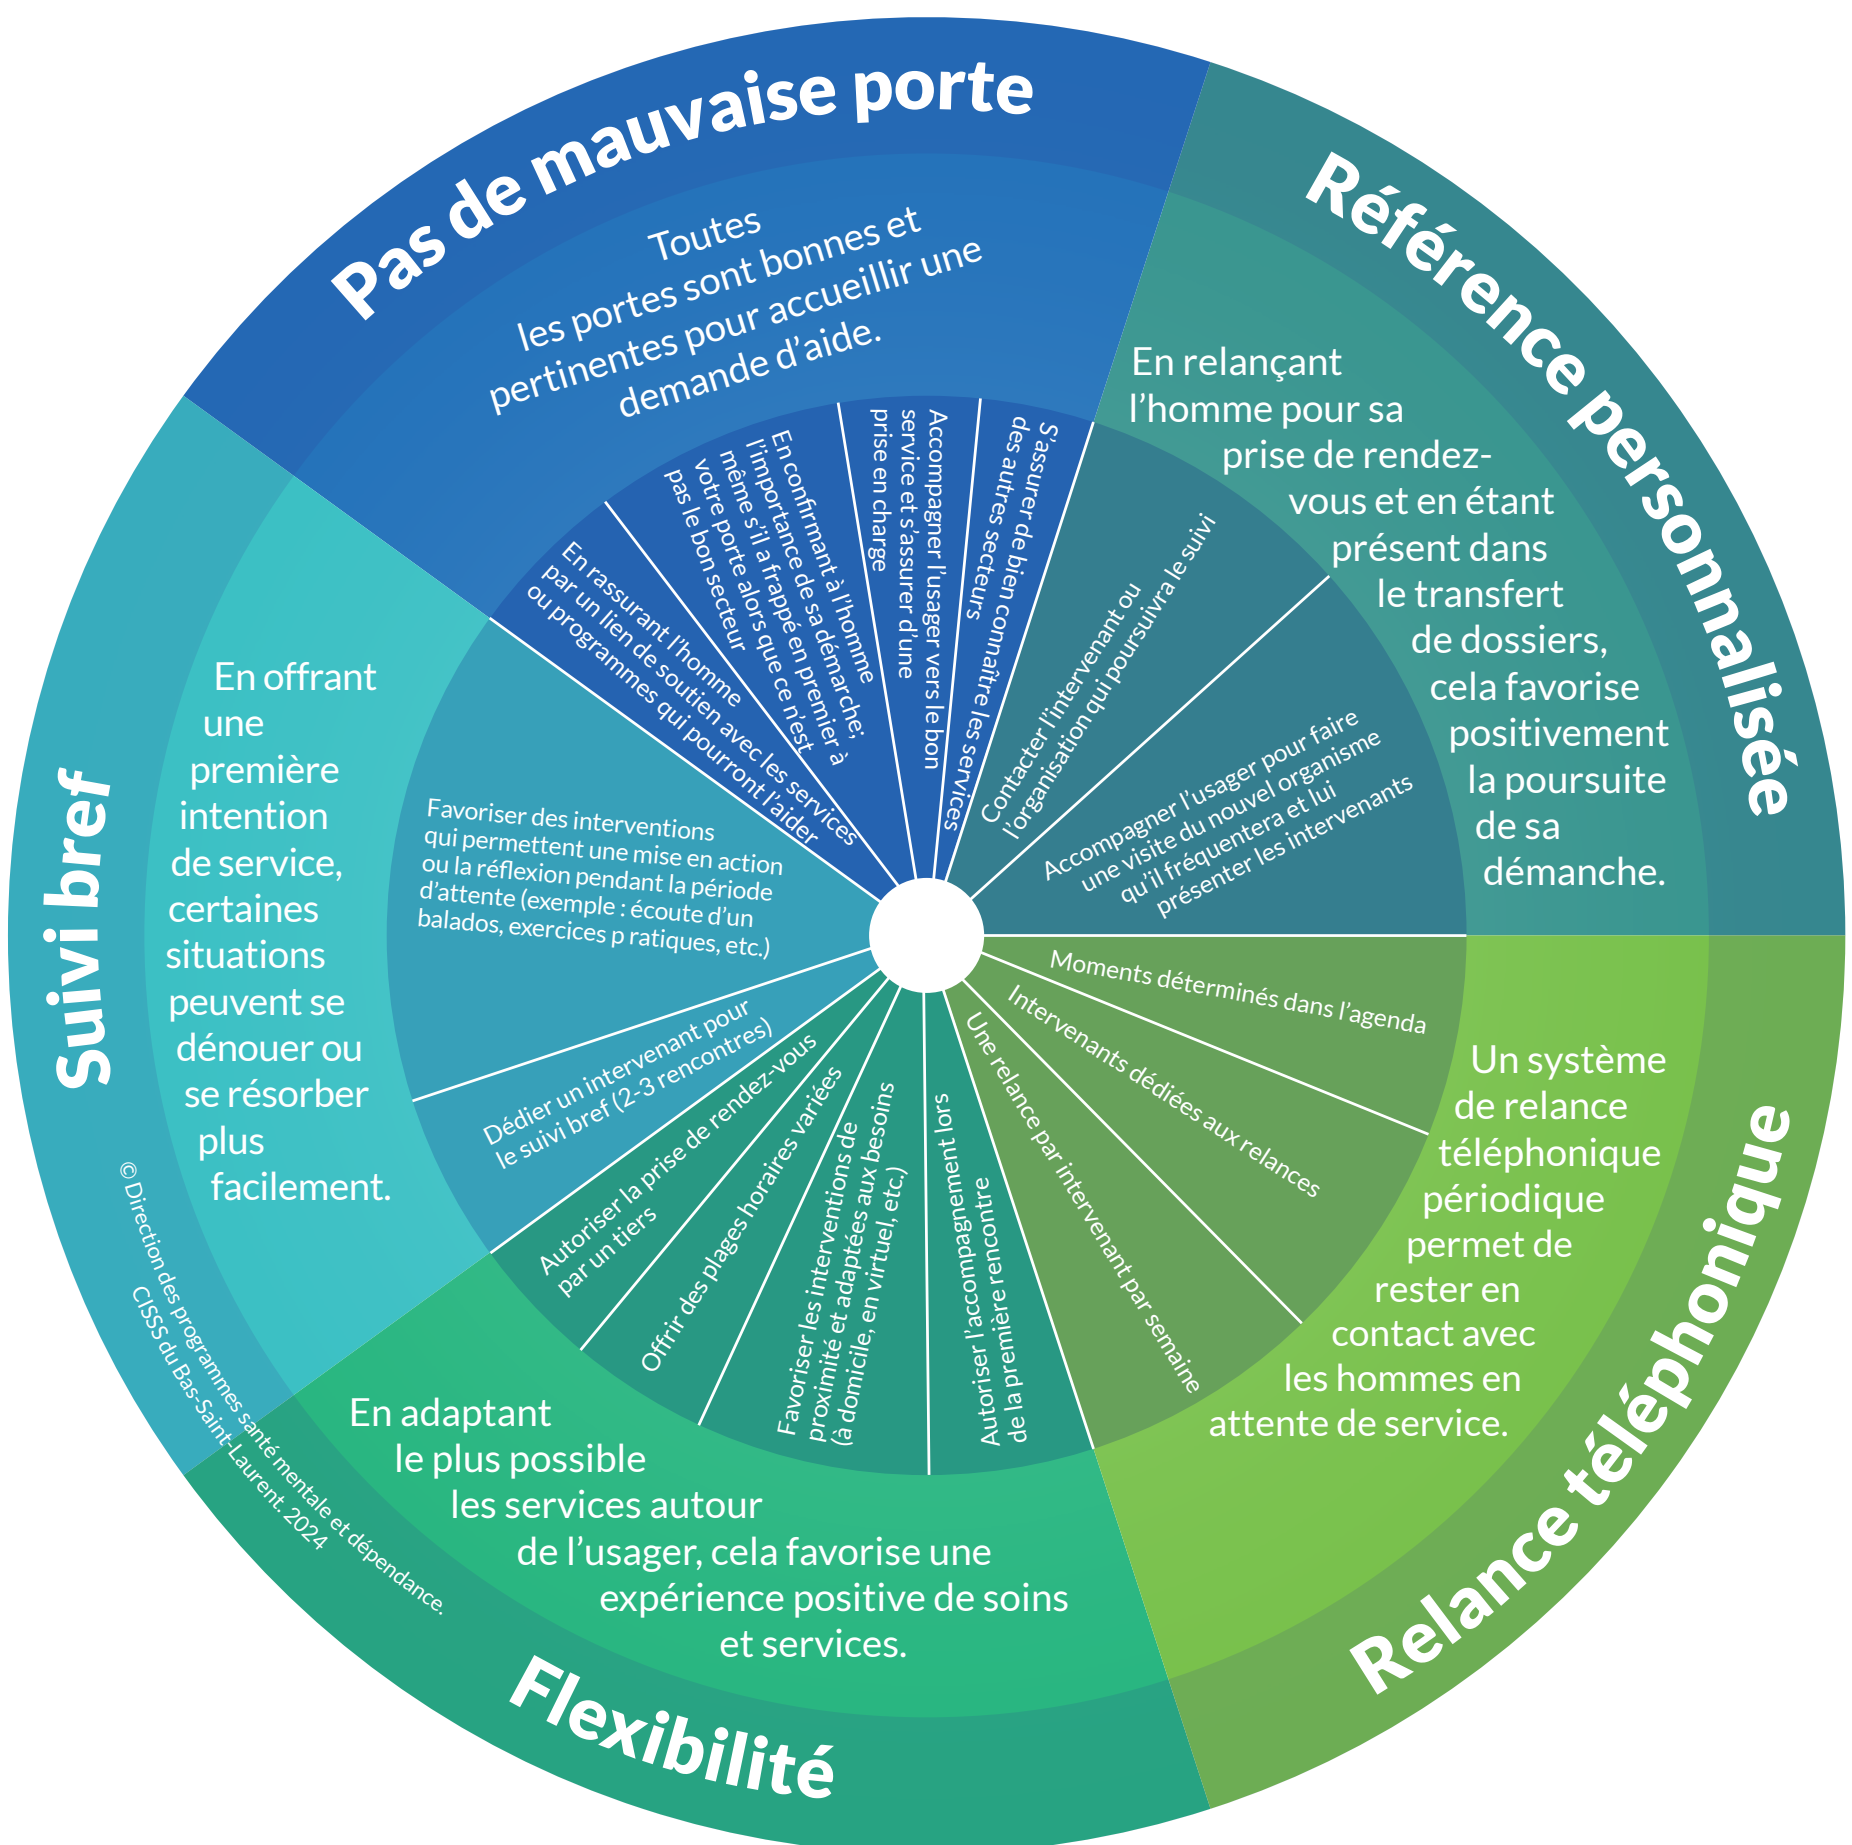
Pas de mauvaise porte

Toutes les portes sont bonnes et pertinentes pour accueillir une demande d'aide.

En rassurant l'homme par un lien de soutien avec les services ou programmes qui pourront l'aider

En confirmant à l'homme l'importance de sa démarche; même s'il a frappé en premier à votre porte alors que ce n'est pas le bon secteur

Accompagner l'usager vers le bon service et s'assurer d'une prise en charge

S'assurer de bien connaître les services des autres secteurs

Référence personnalisée

En relançant l'homme pour sa prise de rendez-vous et en étant présent dans le transfert de dossiers, cela favorise positivement la poursuite de sa démanche.

Contacter l'intervenant ou l'organisation qui poursuivra le suivi

Accompagner l'usager pour faire une visite du nouvel organisme qu'il fréquentera et lui présenter les intervenants

Relance téléphonique

Un système de relance téléphonique périodique permet de rester en contact avec les hommes en attente de service.

Moments déterminés dans l'agenda

Intervenants dédiées aux relances

Une relance par intervenant par semaine

Flexibilité

En adaptant le plus possible les services autour de l'usager, cela favorise une expérience positive de soins et services.

Autoriser l'accompagnement lors de la première rencontre

Favoriser les interventions de proximité et adaptées aux besoins (à domicile, en virtuel, etc.)

Offrir des plages horaires variées

Autoriser la prise de rendez-vous par un tiers

Suivi bref

En offrant une première intention de service, certaines situations peuvent se dénouer ou se résorber plus facilement.

Dédier un intervenant pour le suivi bref (2-3 rencontres)

Favoriser des interventions qui permettent une mise en action ou la réflexion pendant la période d'attente (exemple : écoute d'un balados, exercices p ratiques, etc.)

© Direction des programmes santé mentale et dépendance. CISSS du Bas-Saint-Laurent. 2024